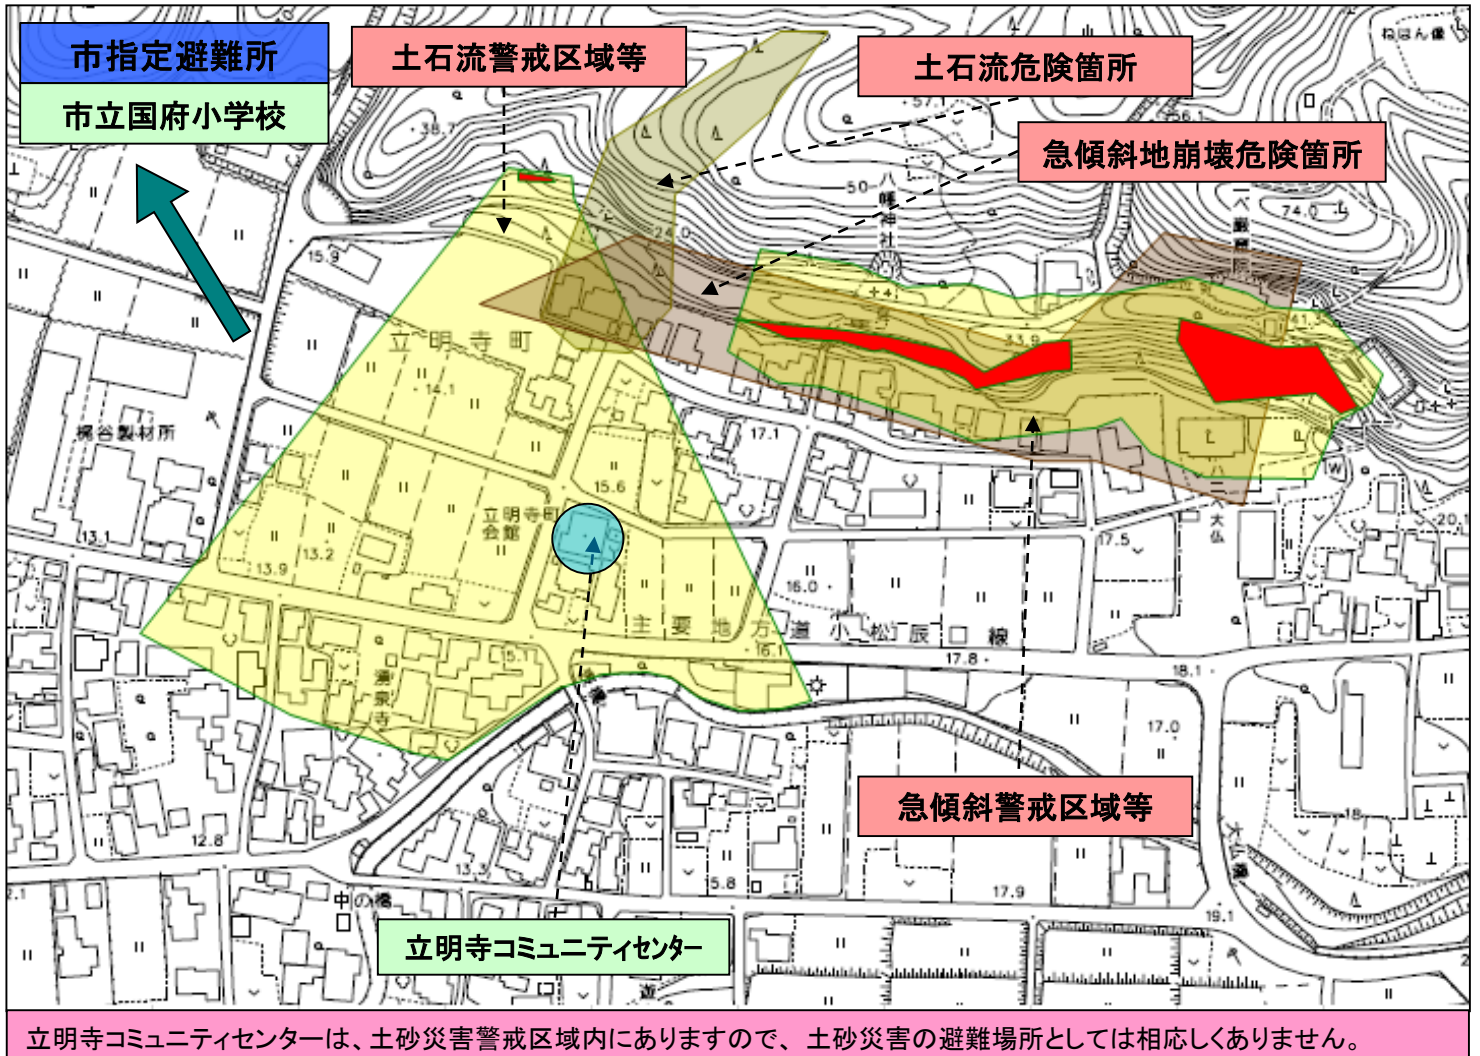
市指定避難所
市立国府小学校
土石流警戒区域等
土石流危険箇所
急傾斜地崩壊危険箇所
急傾斜警戒区域等
立明寺コミュニティセンター

ねはん像
57.1
56.1
38.7
50
八幡神社
74.0
24.0
15.9
41
33.9
立明寺町
14.1
梶谷製材所
17.1
15.6
立明寺町会館
13.1
13.2
13.9
17.5
16.0
大仏
20.1
主要地方道小松辰口線
16.1
17.8
18.1
湧泉寺
15.1
17.0
12.8
13.3
15.8
17.9
中の橋
19.1

立明寺コミュニティセンターは、土砂災害警戒区域内にありますので、土砂災害の避難場所としては相応しくありません。